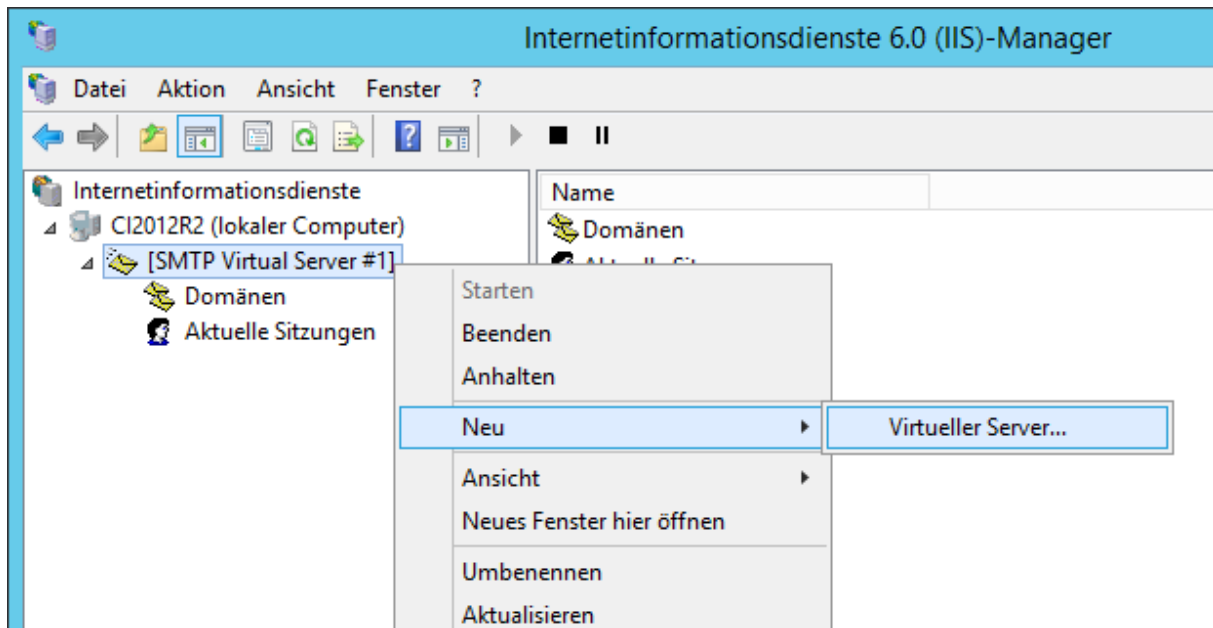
Internetinformationsdienste 6.0 (IIS)-Manager

Datei Aktion Ansicht Fenster ?

Internetinformationsdienste
CI2012R2 (lokaler Computer)
[SMTP Virtual Server #1]
Domänen
Aktuelle Sitzungen

Name
Domänen
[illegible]

Starten
Beenden
Anhalten
Neu
Ansicht
Neues Fenster hier öffnen
Umbenennen
Aktualisieren

Virtueller Server...